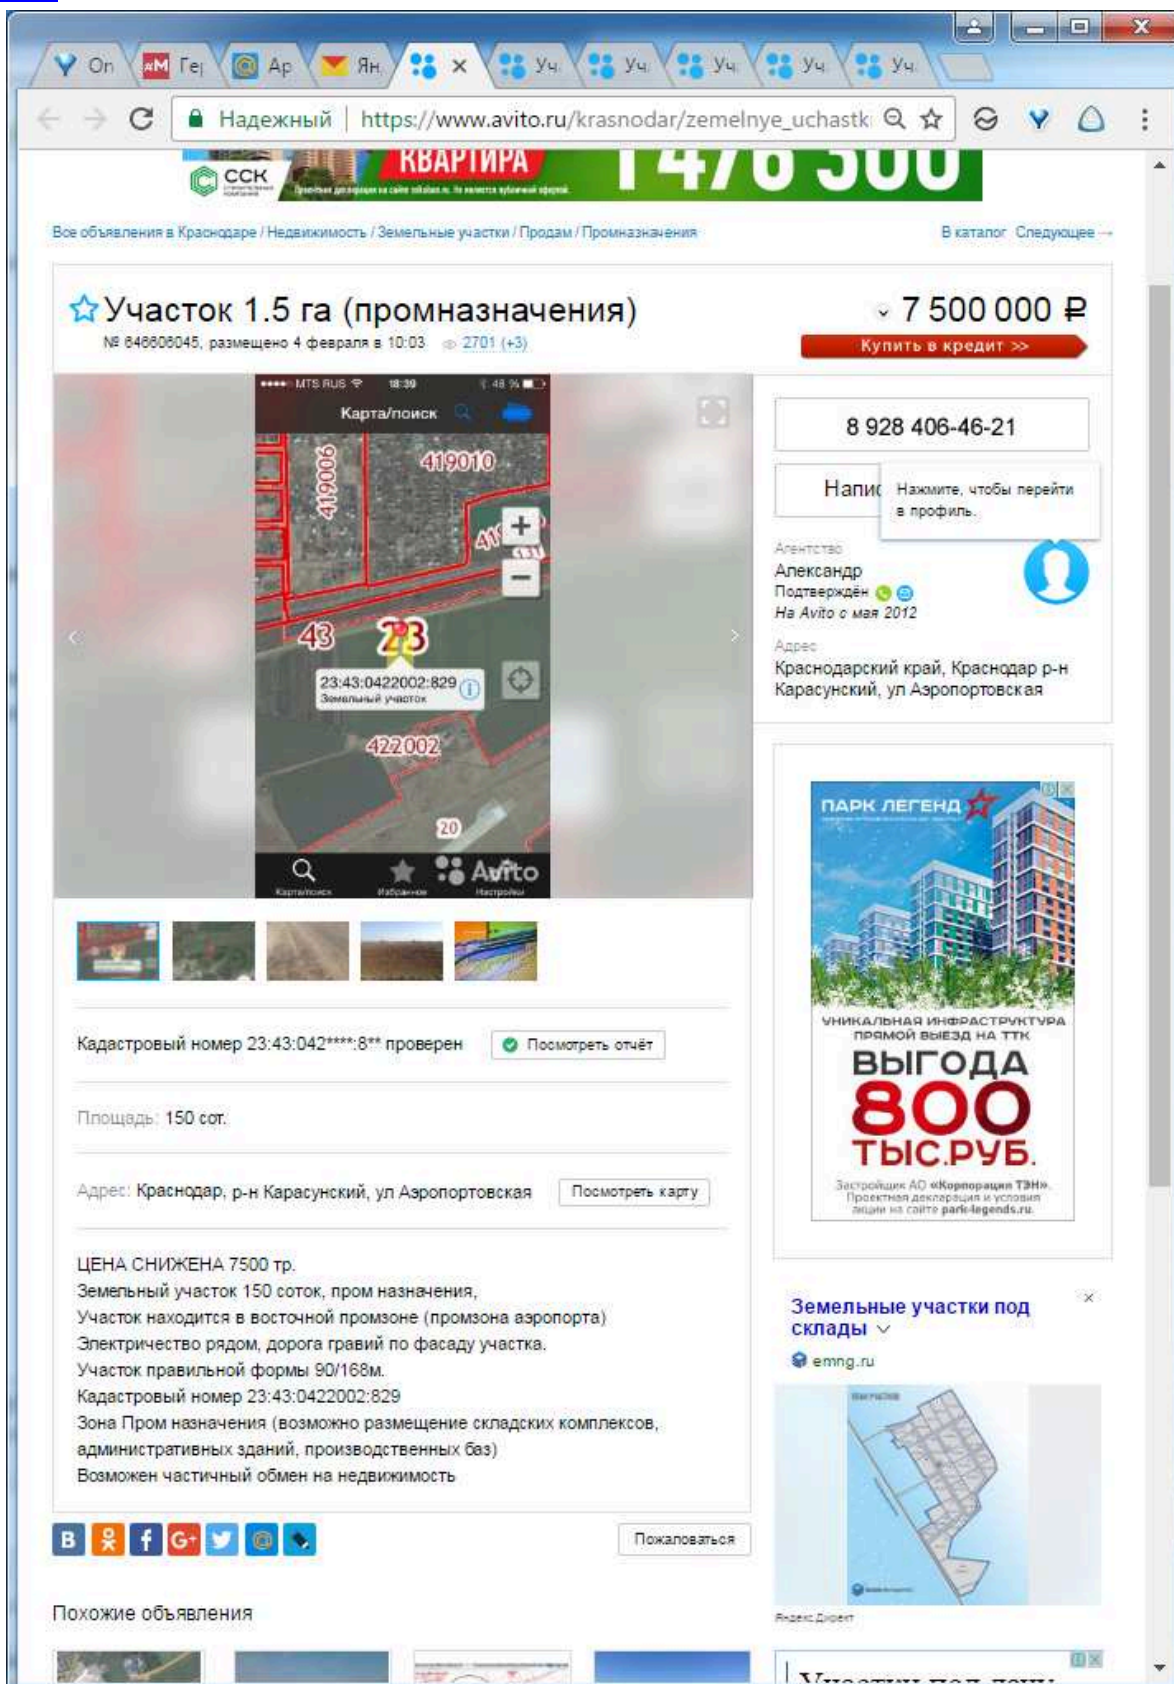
On Ге Ap Ян × Уч Уч Уч Уч Уч

Надежный https://www.avito.ru/krasnodar/zemelnye_uchastk

ССК КВАРТИРА 1 476 500

Все объявления в Краснодаре / Недвижимость / Земельные участки / Продам / Промназначения

В каталог Следующее →

Участок 1.5 га (промназначения)

№ 646606045, размещено 4 февраля в 10:03 2701 (+3)

7 500 000 ₽

Купить в кредит >>

MTS RUS 18:39 48 %

Карта/поиск

419010

419006

41

43

23

23:43:0422002:829
Земельный участок

422002

20

Карта/поиск Избранное Avito Настройки

8 928 406-46-21

Напис

Нажмите, чтобы перейти в профиль.

Агентство
Александр
Подтверждён
На Avito с мая 2012

Адрес
Краснодарский край, Краснодар р-н Карасунский, ул Аэропортовская

ПАРК ЛЕГЕНД

УНИКАЛЬНАЯ ИНФРАСТРУКТУРА
ПРЯМОЙ ВЫЕЗД НА ТТК

ВЫГОДА
800
ТЫС.РУБ.

Застройщик АО «Корпорация ТЭН». Проектная декларация и условия акции на сайте park-legends.ru.

Кадастровый номер 23:43:042****:8** проверен

Посмотреть отчёт

Площадь: 150 сот.

Адрес: Краснодар, р-н Карасунский, ул Аэропортовская

Посмотреть карту

ЦЕНА СНИЖЕНА 7500 тр.
Земельный участок 150 соток, пром назначения,
Участок находится в восточной промзоне (промзона аэропорта)
Электричество рядом, дорога гравий по фасаду участка.
Участок правильной формы 90/168м.
Кадастровый номер 23:43:0422002:829
Зона Пром назначения (возможно размещение складских комплексов, административных зданий, производственных баз)
Возможен частичный обмен на недвижимость

Земельные участки под склады

emng.ru

×

Яндекс.Директ

Пожаловаться

Похожие объявления

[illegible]